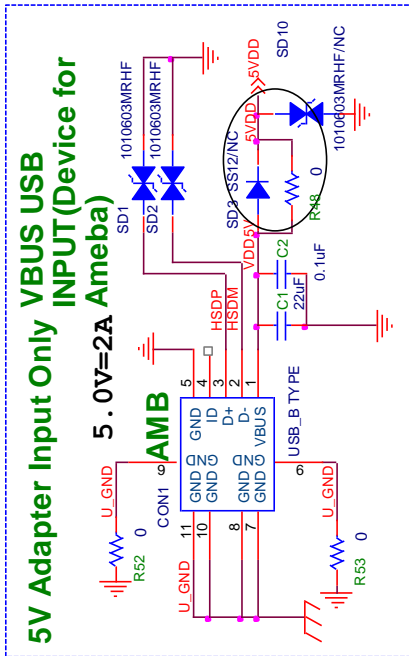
5V Adapter Input Only VBUS USB INPUT(Device for Ameba)

5.0V=2A

AMB

SD1
1010603MRHF
SD2
1010603MRHF
SD3
SS12/NC
SD10
1010603MRHF/NC
5VDD
5VDD
5VDD
R48
0
VDD5V
C2
0.1uF
C1
22uF
HSDP
HSDM
5
4
3
2
1
GND
ID
D+
D-
VBUS
USB_B TYPE
GND
GND
GND
GND
GND
GND
GND
GND
9
6
11
10
8
7
CON1
U_GND
0
R52
U_GND
U_GND
0
R53
U_GND